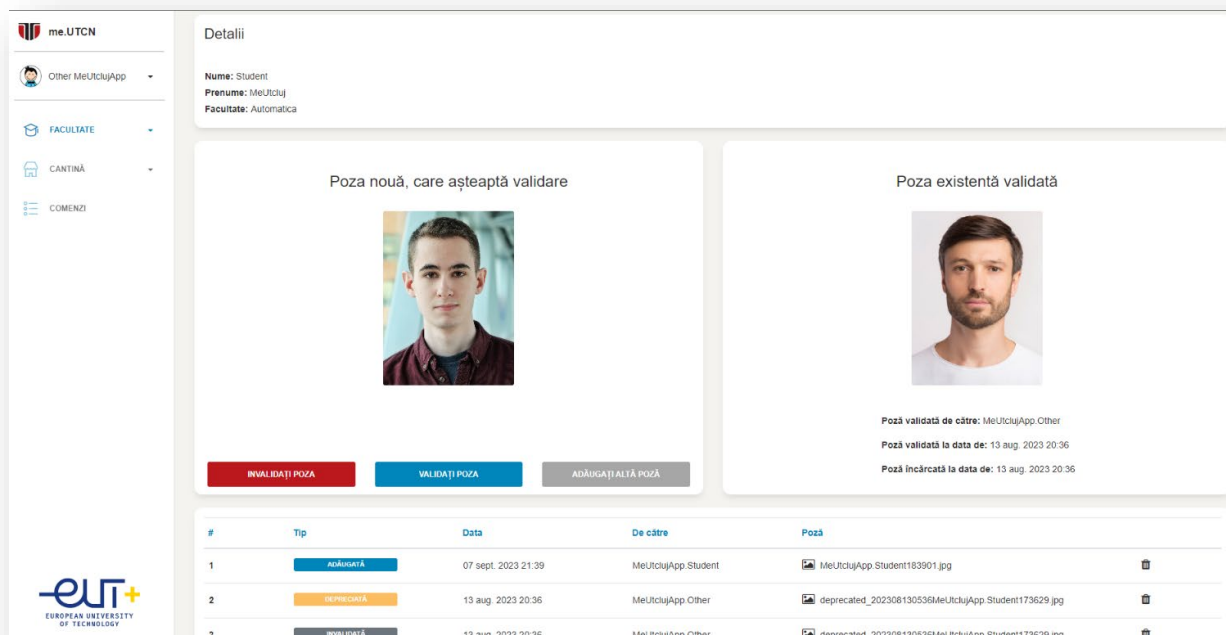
me.UTCN

Other MeUtclujApp

FACULTATE

CANTINĂ

COMENZI

EUT+ EUROPEAN UNIVERSITY OF TECHNOLOGY

Detalii

**Nume:** Student
**Prenume:** MeUtcluj
**Facultate:** Automatica

Poza nouă, care așteaptă validare

INVALIDAȚI POZA

VALIDAȚI POZA

ADĂUGAȚI ALTĂ POZĂ

Poza existentă validată

**Poză validată de către:** MeUtclujApp.Other

**Poză validată la data de:** 13 aug. 2023 20:36

**Poză încărcată la data de:** 13 aug. 2023 20:36

| # | Tip | Data | De către | Poză |
|---|---|---|---|---|
| 1 | ADĂUGATĂ | 07 sept. 2023 21:39 | MeUtclujApp.Student | MeUtclujApp.Student183901.jpg |
| 2 | DEPRECIATĂ | 13 aug. 2023 20:36 | MeUtclujApp.Other | deprecated_202308130536MeUtclujApp.Student173629.jpg |
| 3 | INVALIDATĂ | 13 aug. 2023 20:36 | MeUtclujApp.Other | deprecated_202308130536MeUtclujApp.Student173629.jpg |